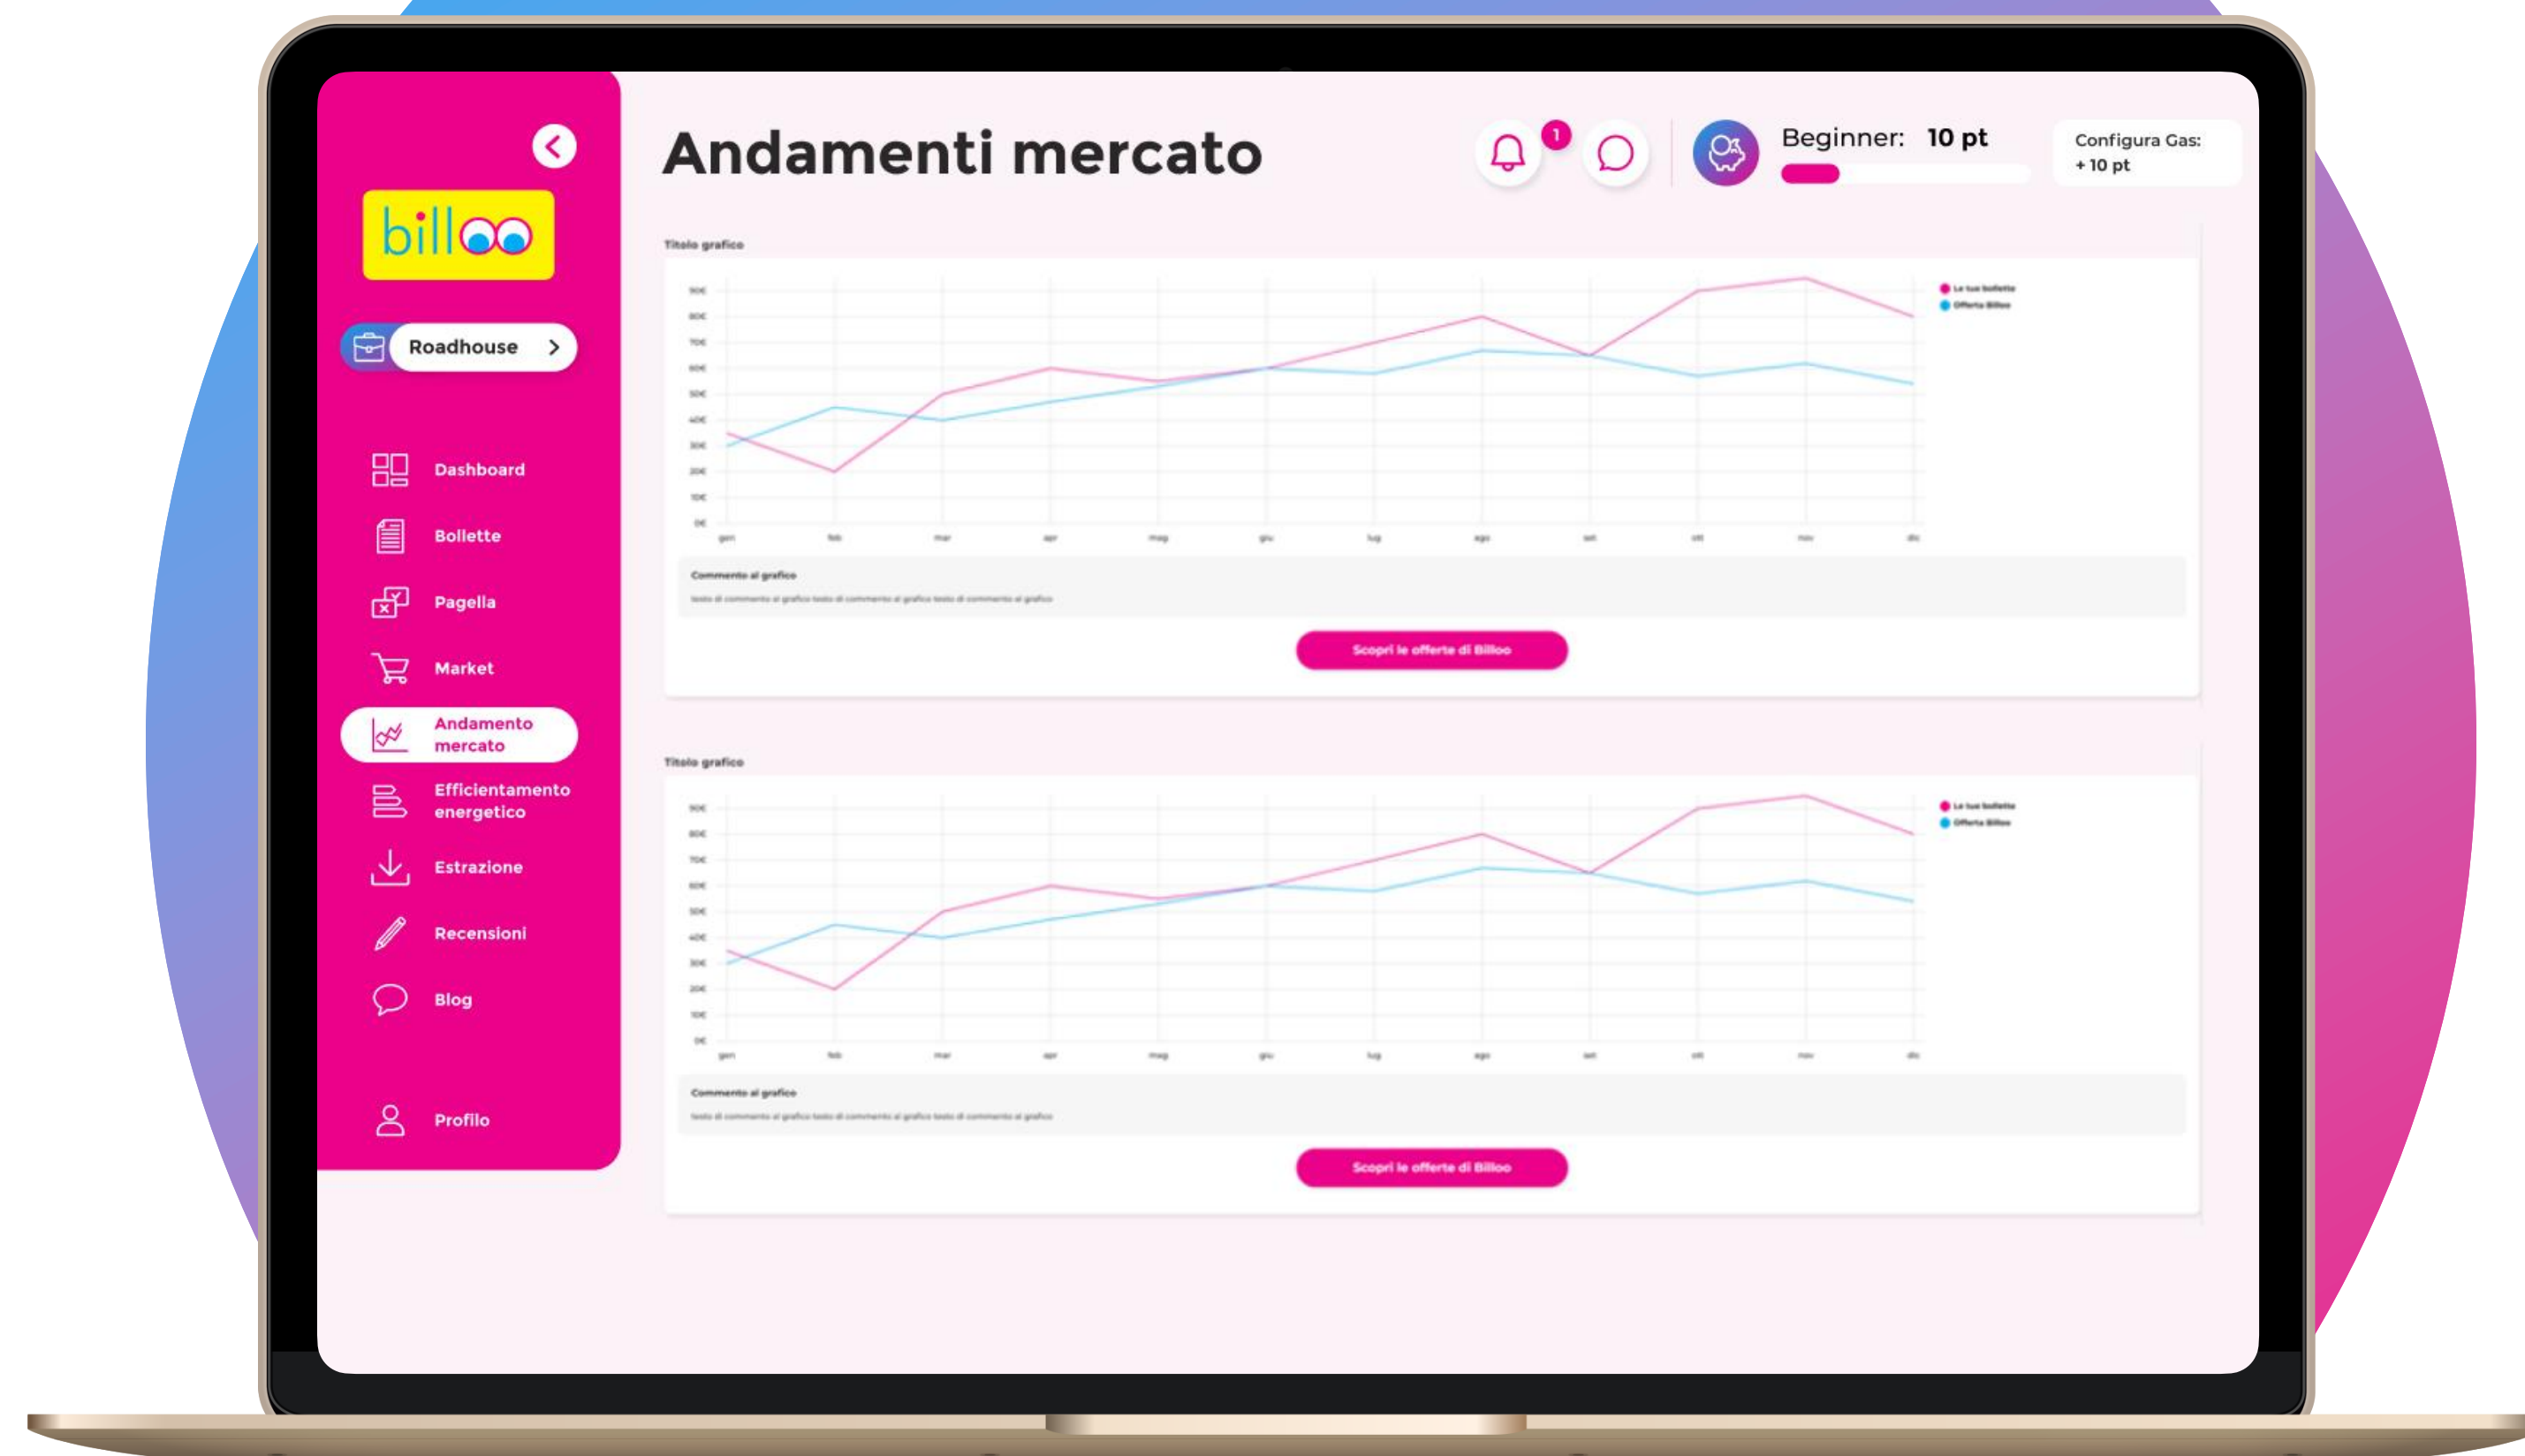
billoo

Roadhouse

Dashboard

Bollette

Pagella

Market

Andamento mercato

Efficientamento energetico

Estrazione

Recensioni

Blog

Profilo

Andamenti mercato

1

Beginner: 10 pt

Configura Gas: + 10 pt

Titolo grafico

90€
80€
70€
60€
50€
40€
30€
20€
10€
0€

gen feb mar apr mag giu lug ago set ott nov dic

Le tue bollette
Offerta Billoo

Commento al grafico

testo di commento al grafico testo di commento al grafico testo di commento al grafico

Scopri le offerte di Billoo

Titolo grafico

90€
80€
70€
60€
50€
40€
30€
20€
10€
0€

gen feb mar apr mag giu lug ago set ott nov dic

Le tue bollette
Offerta Billoo

Commento al grafico

testo di commento al grafico testo di commento al grafico testo di commento al grafico

Scopri le offerte di Billoo